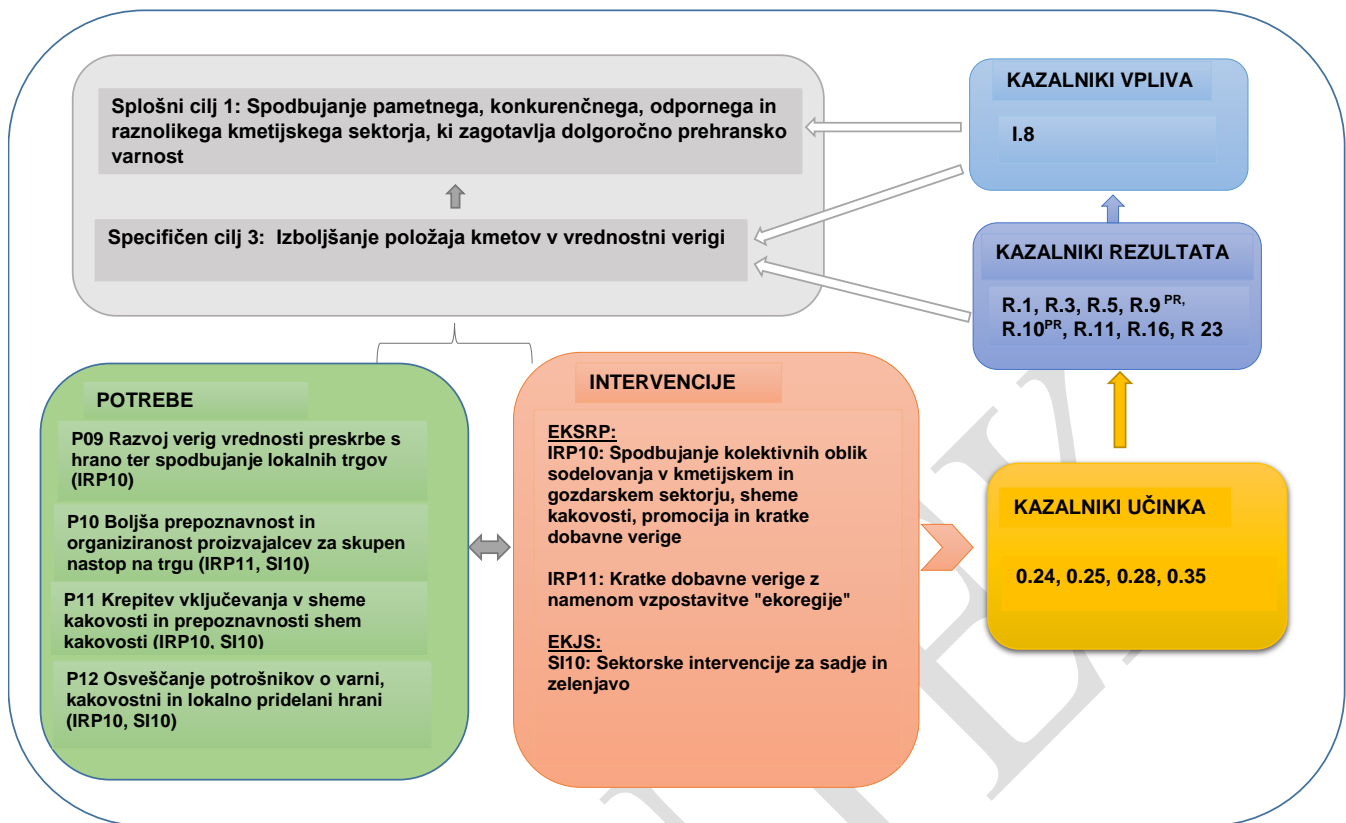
Splošni cilj 1: Spodbujanje pametnega, konkurenčnega, odpornega in raznolikega kmetijskega sektorja, ki zagotavlja dolgoročno prehransko varnost

Specifičen cilj 3: Izboljšanje položaja kmetov v vrednostni verigi

KAZALNIKI VPLIVA

I.8

KAZALNIKI REZULTATA

R.1, R.3, R.5, R.9 $^{PR,}$ R.10$^{PR}$, R.11, R.16, R 23

POTREBE

P09 Razvoj verig vrednosti preskrbe s hrano ter spodbujanje lokalnih trgov (IRP10)

P10 Boljša prepoznavnost in organiziranost proizvajalcev za skupen nastop na trgu (IRP11, SI10)

P11 Krepitev vključevanja v sheme kakovosti in prepoznavnosti shem kakovosti (IRP10, SI10)

P12 Osveščanje potrošnikov o varni, kakovostni in lokalno pridelani hrani (IRP10, SI10)

INTERVENCIJE

EKSRP:
IRP10: Spodbujanje kolektivnih oblik sodelovanja v kmetijskem in gozdarskem sektorju, sheme kakovosti, promocija in kratke dobavne verige

IRP11: Kratke dobavne verige z namenom vzpostavitve "ekoregije"

EKJS:
SI10: Sektorske intervencije za sadje in zelenjavo

KAZALNIKI UČINKA

0.24, 0.25, 0.28, 0.35